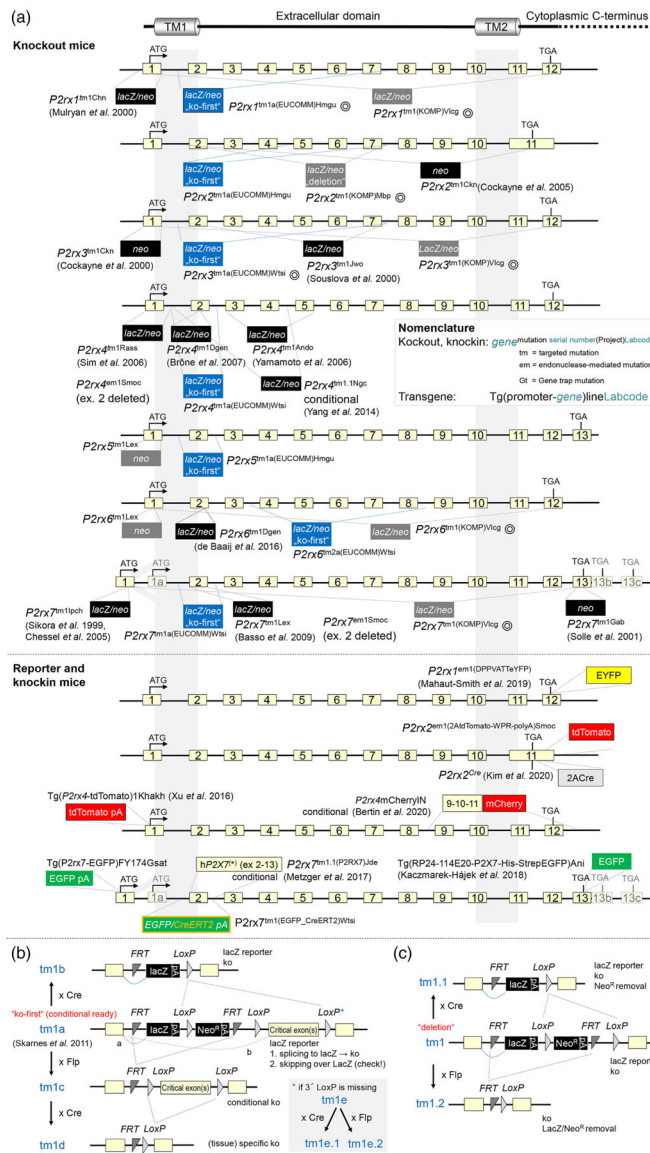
(a)

TM1 Extracellular domain TM2 Cytoplasmic C-terminus

Knockout mice

ATG 1 2 3 4 5 6 7 8 9 10 11 TGA 12

$P2rx1^{tm1Chn}$ lacZ/neo (Mulryan et al. 2000)

lacZ/neo „ko-first" $P2rx1^{tm1a(EUCOMM)Hmgu}$ ◎

lacZ/neo $P2rx1^{tm1(KOMP)Vlcg}$ ◎

ATG 1 2 3 4 5 6 7 8 9 10 TGA 11

lacZ/neo „ko-first" $P2rx2^{tm1a(EUCOMM)Hmgu}$

lacZ/neo „deletion" $P2rx2^{tm1(KOMP)Mbp}$ ◎

neo $P2rx2^{tm1Ckn}$ (Cockayne et al. 2005)

ATG 1 2 3 4 5 6 7 8 9 10 11 TGA 12

$P2rx3^{tm1Ckn}$ neo (Cockayne et al. 2000)

lacZ/neo „ko-first" $P2rx3^{tm1a(EUCOMM)Wtsi}$ ◎

lacZ/neo $P2rx3^{tm1Jwo}$ (Souslova et al. 2000)

LacZ/neo $P2rx3^{tm1(KOMP)Vlcg}$ ◎

ATG 1 2 3 4 5 6 7 8 9 10 11 TGA 12

lacZ/neo $P2rx4^{tm1Rass}$ (Sim et al. 2006)

lacZ/neo $P2rx4^{tm1Dgen}$ (Brône et al. 2007)

lacZ/neo $P2rx4^{tm1Ando}$ (Yamamoto et al. 2006)

$P2rx4^{em1Smoc}$ (ex. 2 deleted)

lacZ/neo „ko-first" $P2rx4^{tm1a(EUCOMM)Wtsi}$

lacZ/neo $P2rx4^{tm1.1Ngc}$ conditional (Yang et al. 2014)

Nomenclature
Kockout, knockin: $gene^{mutation\ serial\ number(Project)Labcode}$
tm = targeted mutation
em = endonuclease-mediated mutation
Gt = Gene trap mutation
Transgene: Tg(promoter-gene)lineLabcode

ATG 1 2 3 4 5 6 7 8 9 10 11 12 TGA 13

$P2rx5^{tm1Lex}$ neo

lacZ/neo „ko-first" $P2rx5^{tm1a(EUCOMM)Hmgu}$

ATG 1 2 3 4 5 6 7 8 9 10 11 TGA 12

$P2rx6^{tm1Lex}$ neo

lacZ/neo $P2rx6^{tm1Dgen}$ (de Baaij et al. 2016)

lacZ/neo „ko-first" $P2rx6^{tm2a(EUCOMM)Wtsi}$

lacZ/neo $P2rx6^{tm1(KOMP)Vlcg}$ ◎

ATG 1 1a 2 3 4 5 6 7 8 9 10 11 12 TGA 13 TGA 13b TGA 13c

$P2rx7^{tm1Ipch}$ lacZ/neo (Sikora et al. 1999, Chessel et al. 2005)

lacZ/neo $P2rx7^{tm1a(EUCOMM)Wtsi}$

lacZ/neo $P2rx7^{tm1Lex}$ (Basso et al. 2009)

$P2rx7^{em1Smoc}$ (ex. 2 deleted)

lacZ/neo $P2rx7^{tm1(KOMP)Vlcg}$ ◎

neo $P2rx7^{tm1Gab}$ (Solle et al. 2001)

Reporter and knockin mice

$P2rx1^{em1(DPPVATTeYFP)}$ (Mahaut-Smith et al. 2019)

ATG 1 2 3 4 5 6 7 8 9 10 11 TGA 12 EYFP

$P2rx2^{em1(2AtdTomato-WPR-polyA)Smoc}$ tdTomato

ATG 1 2 3 4 5 6 7 8 9 10 TGA 11

$P2rx2^{Cre}$ (Kim et al. 2020) 2ACre

Tg(P2rx4-tdTomato)1Khakh (Xu et al. 2016)

tdTomato pA

P2rx4mCherryIN conditional (Bertin et al. 2020)

9-10-11 mCherry

ATG 1 2 3 4 5 6 7 8 9 10 11 12

Tg(P2rx7-EGFP)FY174Gsat

EGFP pA

hP2X7(*) (ex 2-13) conditional

$P2rx7^{tm1.1(P2RX7)Jde}$ (Metzger et al. 2017)

Tg(RP24-114E20-P2X7-His-StrepEGFP)Ani (Kaczmarek-Hájek et al. 2018)

EGFP

ATG 1 1a 2 3 4 5 6 7 8 9 10 11 12 TGA 13 TGA 13b TGA 13c

EGFP/CreERT2 pA $P2rx7^{tm1(EGFP\_CreERT2)Wtsi}$

(b)

tm1b FRT lacZ pA LoxP lacZ reporter ko

x Cre

"ko-first" (conditional ready)

tm1a (Skarnes et al. 2011) FRT lacZ pA LoxP FRT Neo$^R$ pA LoxP Critical exon(s) LoxP*

a b

lacZ reporter
1. splicing to lacZ → ko
2. skipping over LacZ (check!)

x Flp

tm1c FRT LoxP Critical exon(s) LoxP conditional ko

x Cre

tm1d FRT LoxP (tissue) specific ko

* if 3´ LoxP is missing
tm1e
x Cre x Flp
tm1e.1 tm1e.2

(c)

tm1.1 FRT lacZ pA LoxP lacZ reporter ko Neo$^R$ removal

x Cre

"deletion"

tm1 FRT lacZ pA LoxP Neo$^R$ FRT LoxP lacZ reporter ko

x Flp

tm1.2 FRT LoxP ko LacZ/Neo$^R$ removal